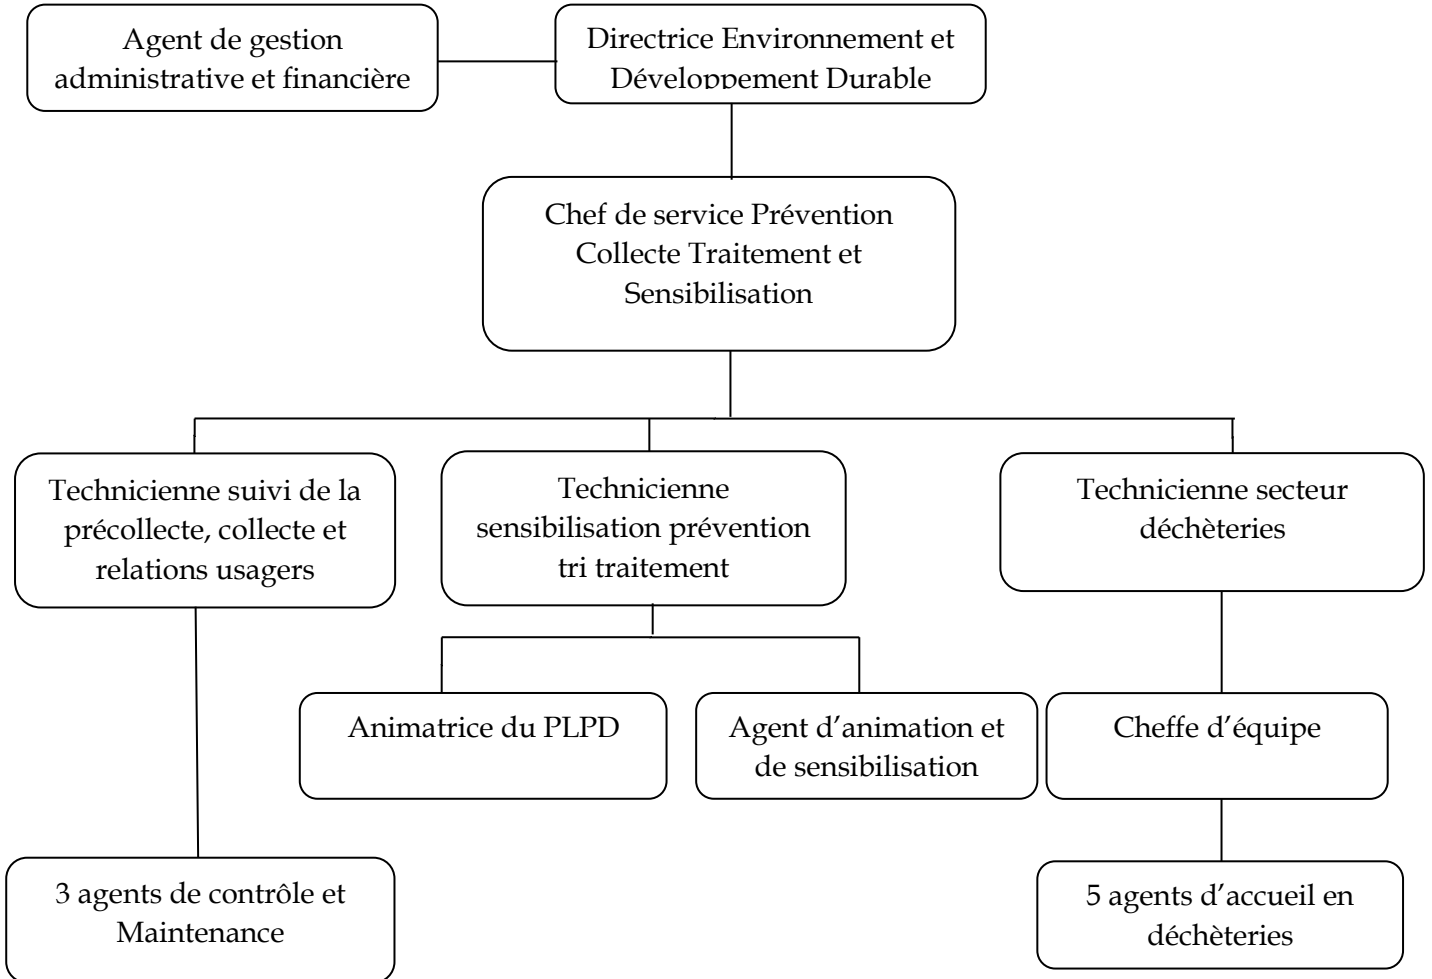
Agent de gestion administrative et financière

Directrice Environnement et Développement Durable

Chef de service Prévention Collecte Traitement et Sensibilisation

Technicienne suivi de la précollecte, collecte et relations usagers

Technicienne sensibilisation prévention tri traitement

Technicienne secteur déchèteries

Animatrice du PLPD

Agent d'animation et de sensibilisation

Cheffe d'équipe

3 agents de contrôle et Maintenance

5 agents d'accueil en déchèteries